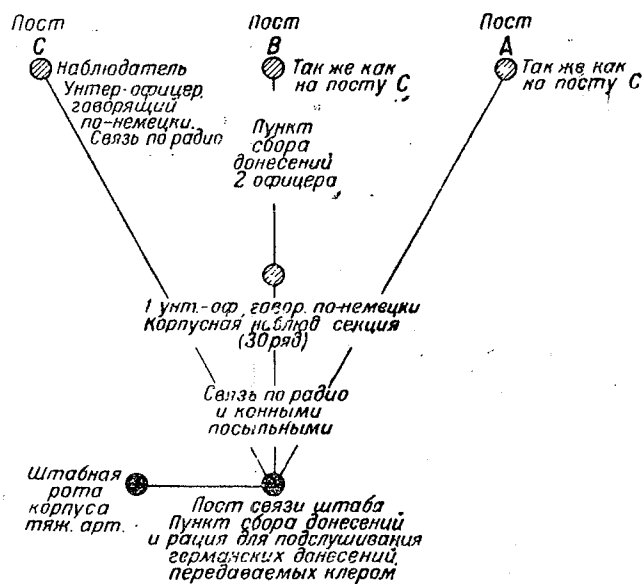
Пост С

Наблюдатель Унтер-офицер, говорящий по-немецки. Связь по радио

Пост В

Так же как на посту С

Пост А

Так же как на посту С

Пункт сбора донесений 2 офицера

1 унт.-оф., говор. по-немецки Корпусная наблюд. секция (30 ряд)

Связь по радио и конными посыльными

Штабная рота корпуса тяж. арт.

Пост связи штаба Пункт сбора донесений и рация для подслушивания германских донесений, передаваемых клером